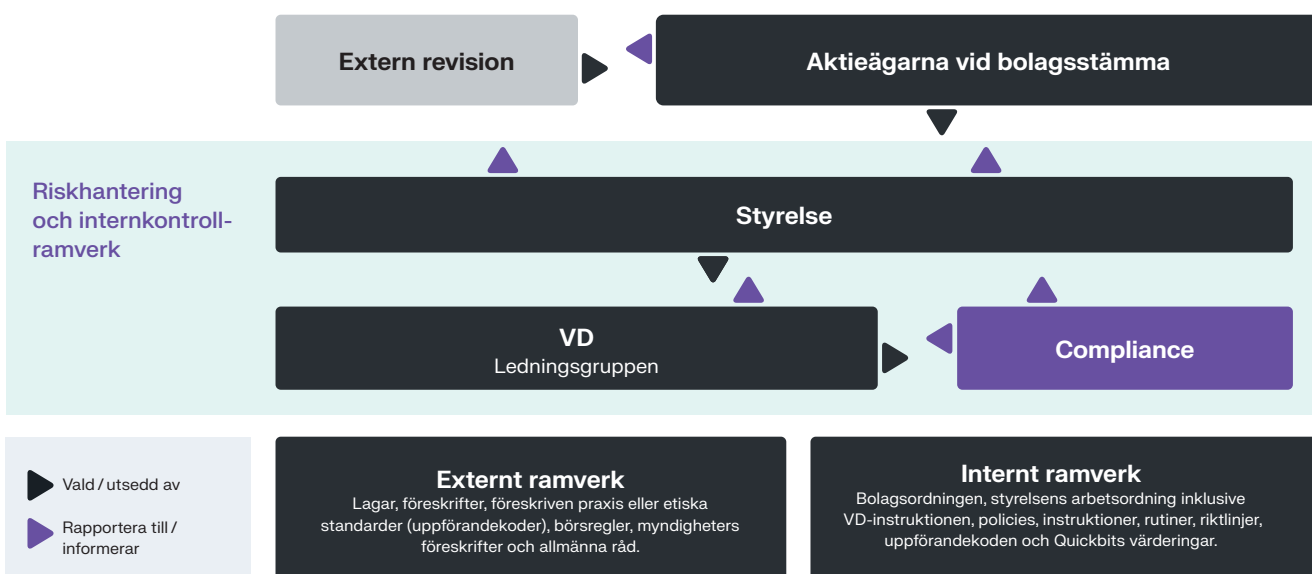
Extern revision

Aktieägarna vid bolagsstämma

Riskhantering och internkontroll-ramverk

Styrelse

VD
Ledningsgruppen

Compliance

Vald / utsedd av

Rapportera till / informerar

Externt ramverk
Lagar, föreskrifter, föreskriven praxis eller etiska standarder (uppförandekoder), börsregler, myndigheters föreskrifter och allmänna råd.

Internt ramverk
Bolagsordningen, styrelsens arbetsordning inklusive VD-instruktionen, policies, instruktioner, rutiner, riktlinjer, uppförandekoden och Quickbits värderingar.